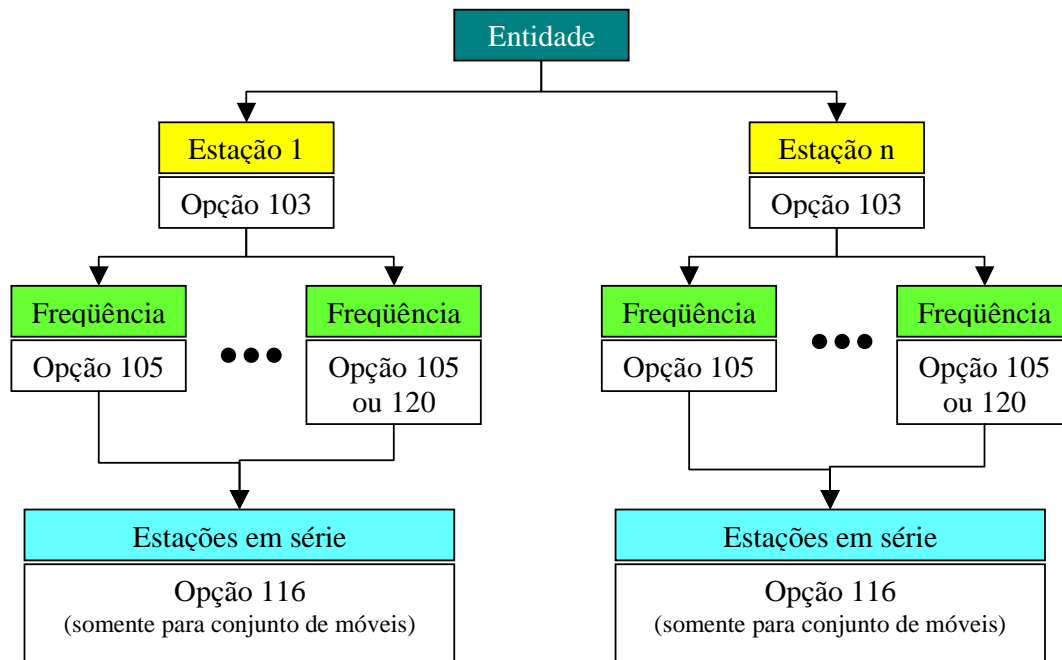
Entidade

Estação 1
Opção 103

Freqüência
Opção 105

Freqüência
Opção 105 ou 120

Estações em série
Opção 116
(somente para conjunto de móveis)

Estação n
Opção 103

Freqüência
Opção 105

Freqüência
Opção 105 ou 120

Estações em série
Opção 116
(somente para conjunto de móveis)